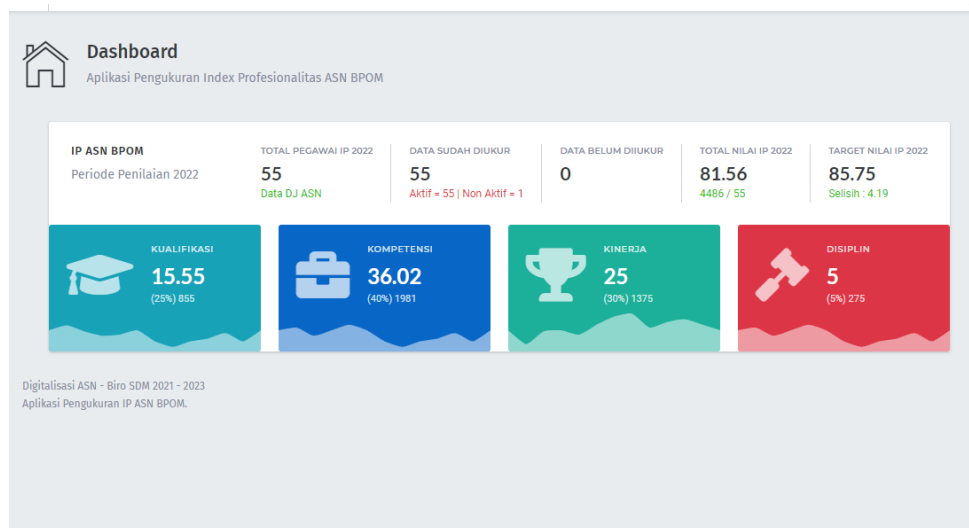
Dashboard
Aplikasi Pengukuran Index Profesionalitas ASN BPOM

IP ASN BPOM
Periode Penilaian 2022

TOTAL PEGAWAI IP 2022
55
Data DJ ASN

DATA SUDAH DIUKUR
55
Aktif = 55 | Non Aktif = 1

DATA BELUM DIIUKUR
0

TOTAL NILAI IP 2022
81.56
4486 / 55

TARGET NILAI IP 2022
85.75
Selisih : 4.19

KUALIFIKASI
15.55
(25%) 855

KOMPETENSI
36.02
(40%) 1981

KINERJA
25
(30%) 1375

DISIPLIN
5
(5%) 275

Digitalisasi ASN - Biro SDM 2021 - 2023
Aplikasi Pengukuran IP ASN BPOM.